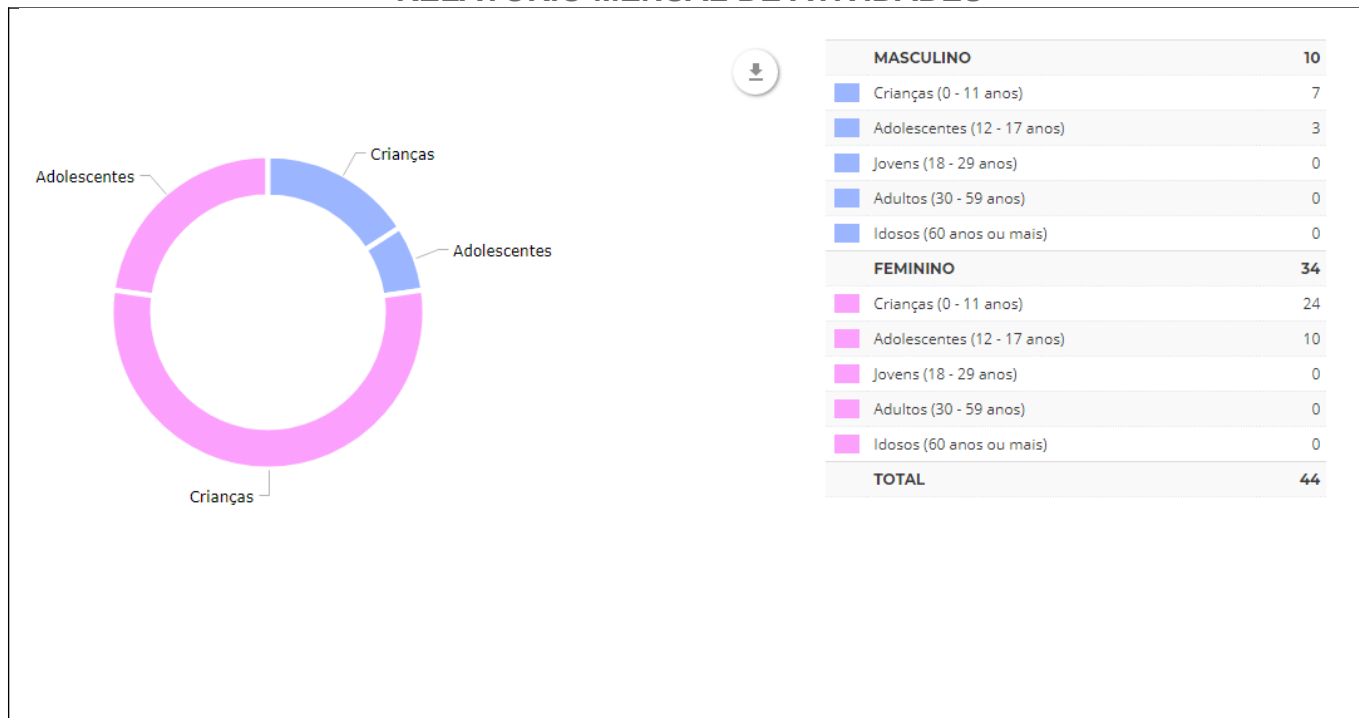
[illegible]

Crianças

Adolescentes

Adolescentes

Crianças

| | MASCULINO | 10 |
|---|---|---|
| | Crianças (0 - 11 anos) | 7 |
| | Adolescentes (12 - 17 anos) | 3 |
| | Jovens (18 - 29 anos) | 0 |
| | Adultos (30 - 59 anos) | 0 |
| | Idosos (60 anos ou mais) | 0 |
| | FEMININO | 34 |
| | Crianças (0 - 11 anos) | 24 |
| | Adolescentes (12 - 17 anos) | 10 |
| | Jovens (18 - 29 anos) | 0 |
| | Adultos (30 - 59 anos) | 0 |
| | Idosos (60 anos ou mais) | 0 |
| | TOTAL | 44 |